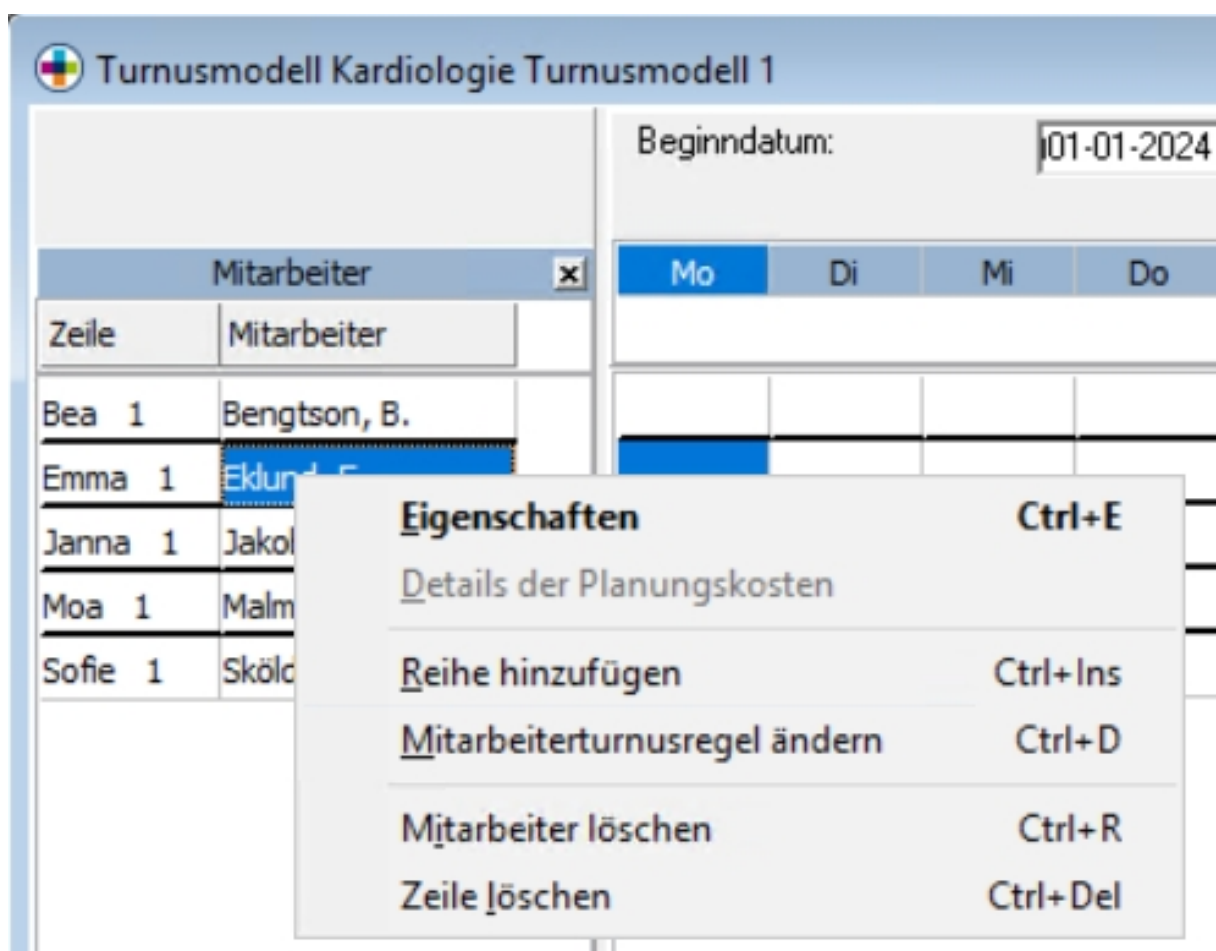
Turnusmodell Kardiologie Turnusmodell 1

Beginndatum: 01-01-2024

Mitarbeiter

| Zeile | Mitarbeiter |
|---|---|
| Bea 1 | Bengtson, B. |
| Emma 1 | Eklund, E. |
| Janna 1 | Jakol |
| Moa 1 | Malm |
| Sofie 1 | Sköld |

Mo Di Mi Do

Eigenschaften Ctrl+E
Details der Planungskosten
Reihe hinzufügen Ctrl+Ins
Mitarbeiterturnusregel ändern Ctrl+D
Mitarbeiter löschen Ctrl+R
Zeile löschen Ctrl+Del